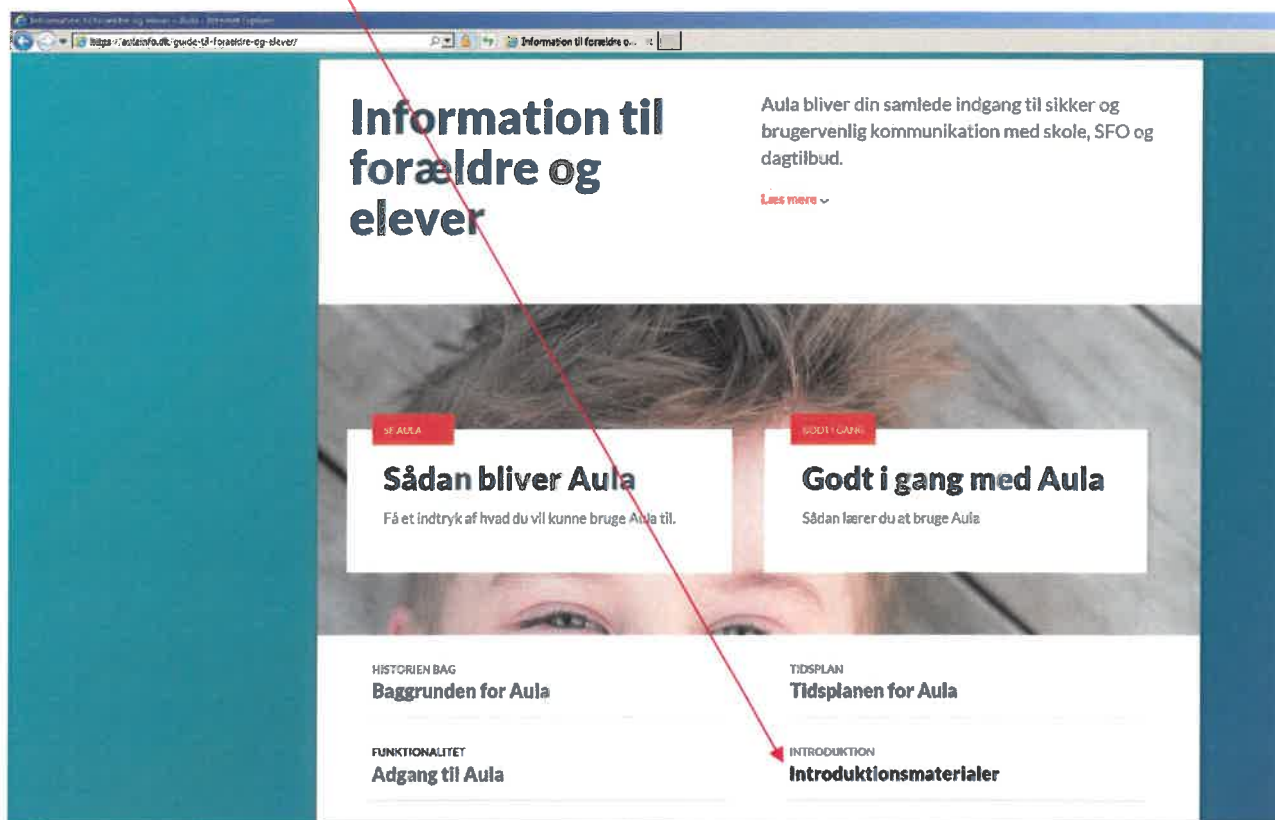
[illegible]

https://aulainfo.dk/guide-til-foraeldre-og-elever/

Information til forældre o...

Information til forældre og elever

Aula bliver din samlede indgang til sikker og brugervenlig kommunikation med skole, SFO og dagtilbud.

Læs mere

SE AULA

Sådan bliver Aula

Få et indtryk af hvad du vil kunne bruge Aula til.

GODT I GANG

Godt i gang med Aula

Sådan lærer du at bruge Aula

HISTORIEN BAG

Baggrunden for Aula

TIDSPLAN

Tidsplanen for Aula

FUNKTIONALITET

Adgang til Aula

INTRODUKTION

Introduktionsmaterialer